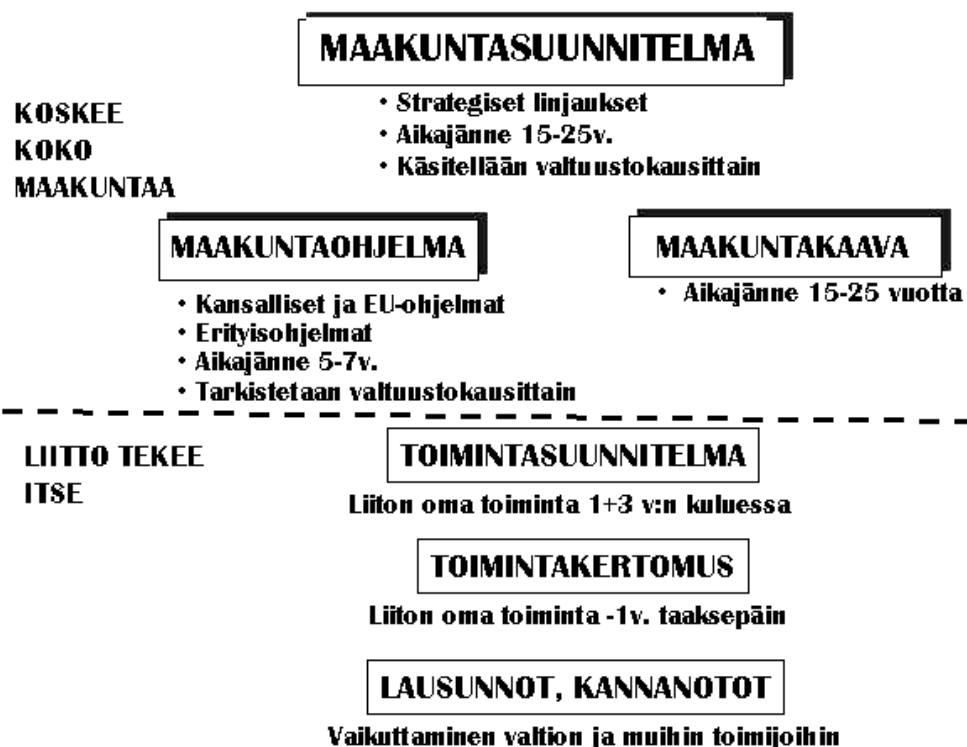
MAAKUNTASUUNNITELMA

KOSKEE KOKO MAAKUNTAA

• Strategiset linjaukset
• Aikajänne 15-25v.
• Käsitellään valtuustokausittain

MAAKUNTAOHJELMA

• Kansalliset ja EU-ohjelmat
• Erityisohjelmat
• Aikajänne 5-7v.
• Tarkistetaan valtuustokausittain

MAAKUNTAKAAVA

• Aikajänne 15-25 vuotta

LIITTO TEKEE ITSE

TOIMINTASUUNNITELMA

Liiton oma toiminta 1+3 v:n kuluessa

TOIMINTAKERTOMUS

Liiton oma toiminta -1v. taaksepäin

LAUSUNNOT, KANNANOTOT

Vaikuttaminen valtion ja muihin toimijoihin